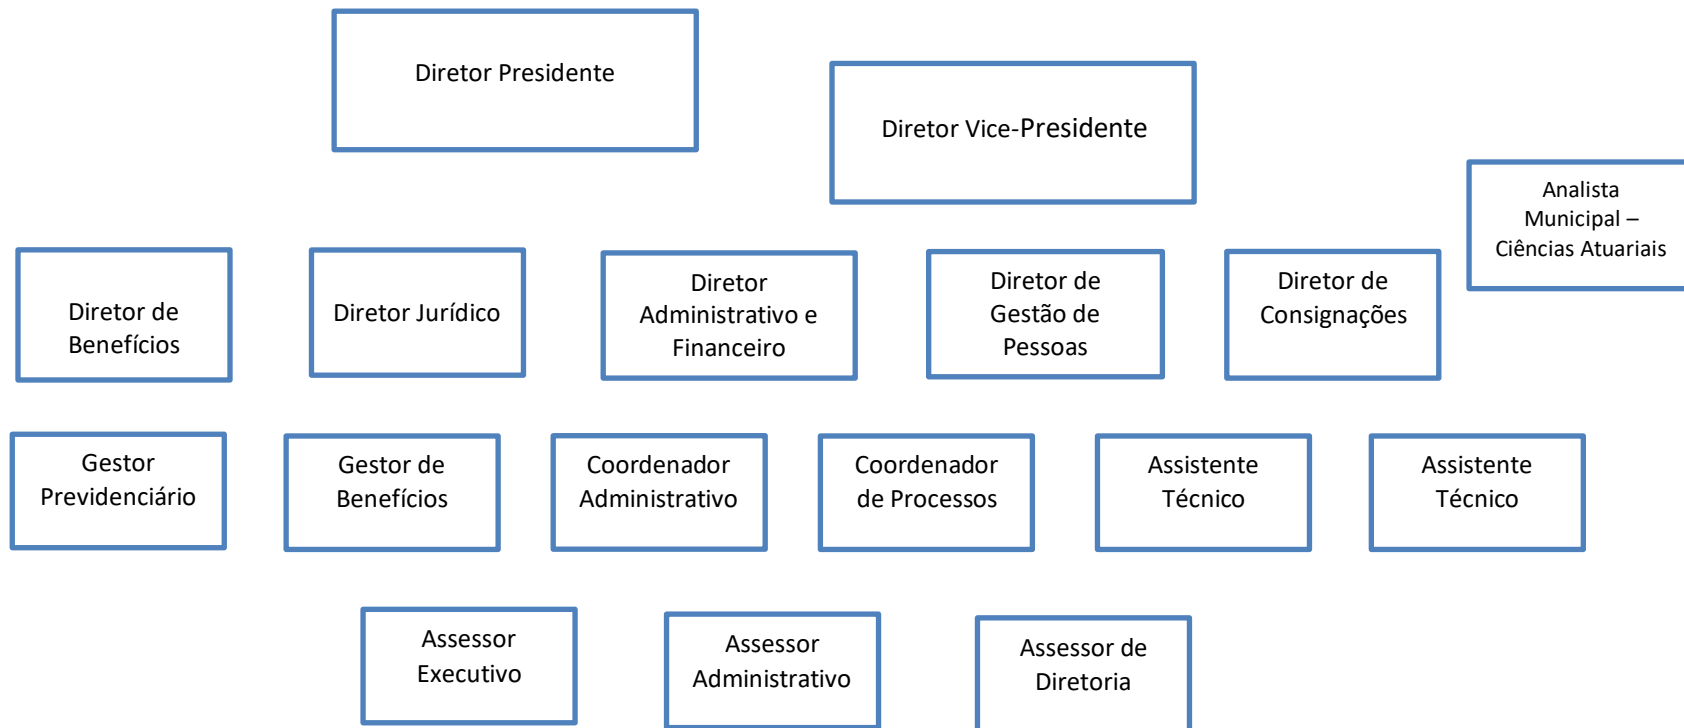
Diretor Presidente

Diretor Vice-Presidente

Analista Municipal – Ciências Atuariais

Diretor de Benefícios

Diretor Jurídico

Diretor Administrativo e Financeiro

Diretor de Gestão de Pessoas

Diretor de Consignações

Gestor Previdenciário

Gestor de Benefícios

Coordenador Administrativo

Coordenador de Processos

Assistente Técnico

Assistente Técnico

Assessor Executivo

Assessor Administrativo

Assessor de Diretoria